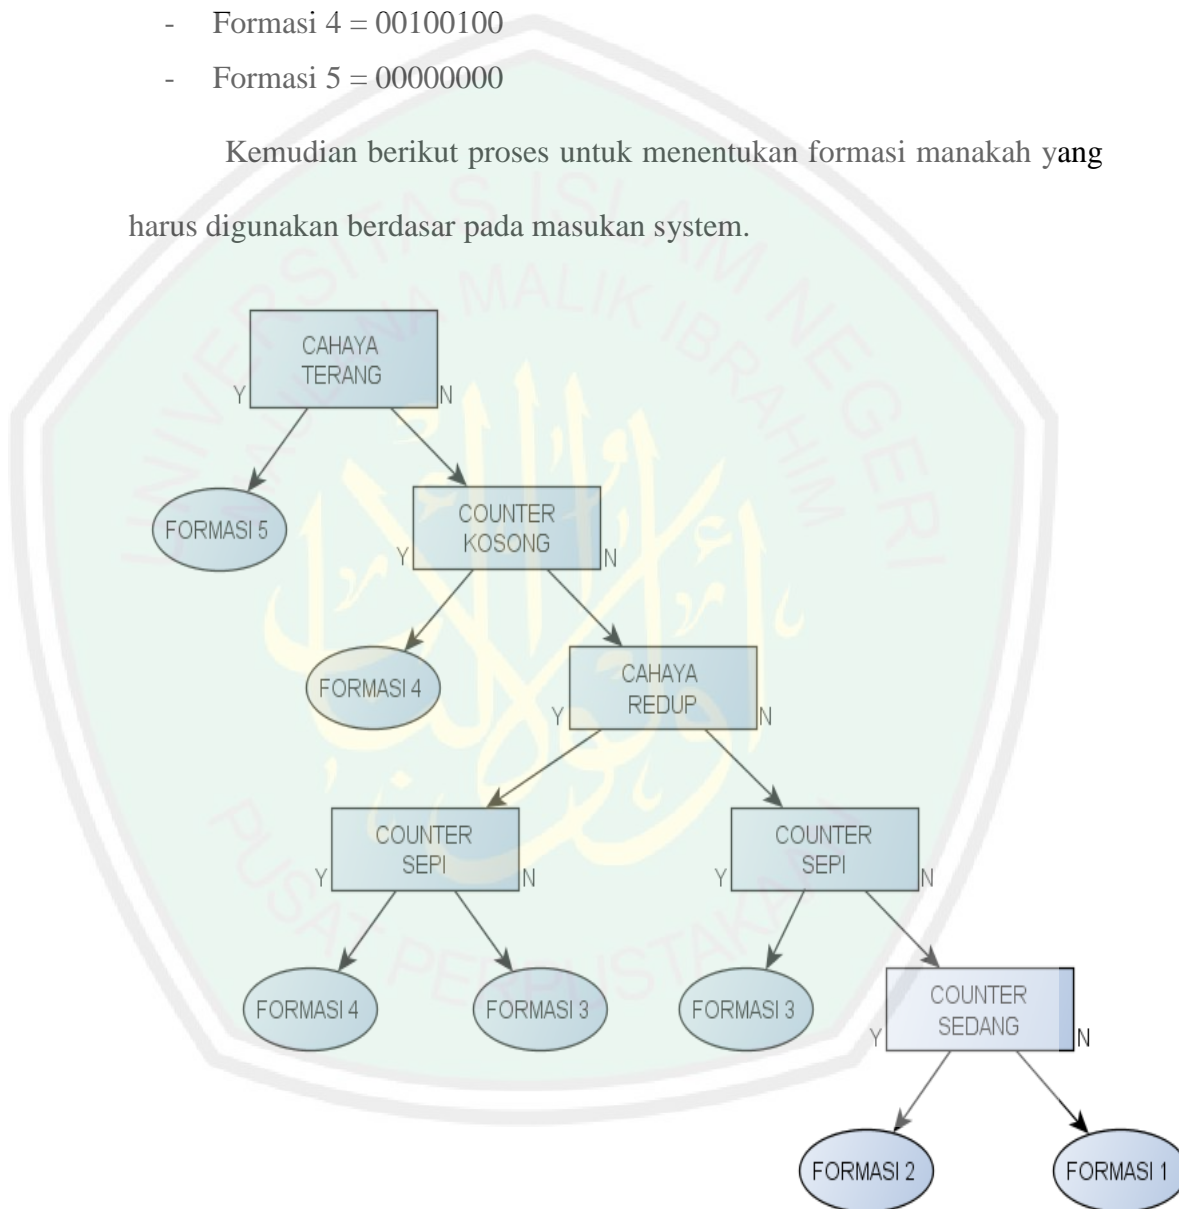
- Formasi 4 = 00100100

- Formasi 5 = 00000000

Kemudian berikut proses untuk menentukan formasi manakah yang harus digunakan berdasar pada masukan system.

CAHAYA TERANG
Y
N
FORMASI 5
COUNTER KOSONG
Y
N
FORMASI 4
CAHAYA REDUP
Y
N
COUNTER SEPI
Y
N
COUNTER SEPI
Y
N
FORMASI 4
FORMASI 3
FORMASI 3
COUNTER SEDANG
Y
N
FORMASI 2
FORMASI 1

UNIVERSITAS ISLAM NEGERI MAULANA MALIK IBRAHIM
PUSAT PERPUSTAKAAN